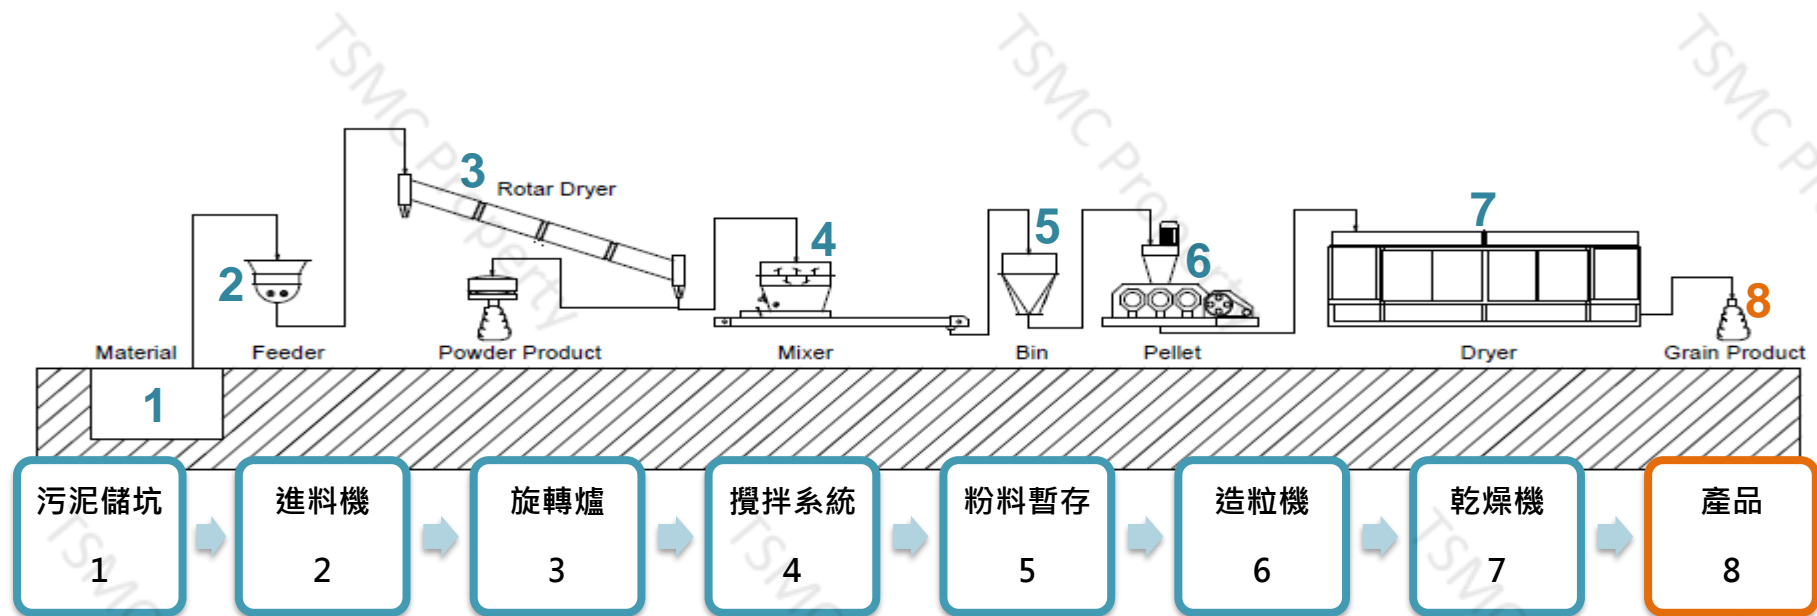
TSMC Property

TSMC Property

TSMC Pr

3 Rotar Dryer

2

4

5

6

7

8

Material

Feeder

Powder Product

Mixer

Bin

Pellet

Dryer

Grain Product

1

污泥儲坑
1

進料機
2

旋轉爐
3

攪拌系統
4

粉料暫存
5

造粒機
6

乾燥機
7

產品
8